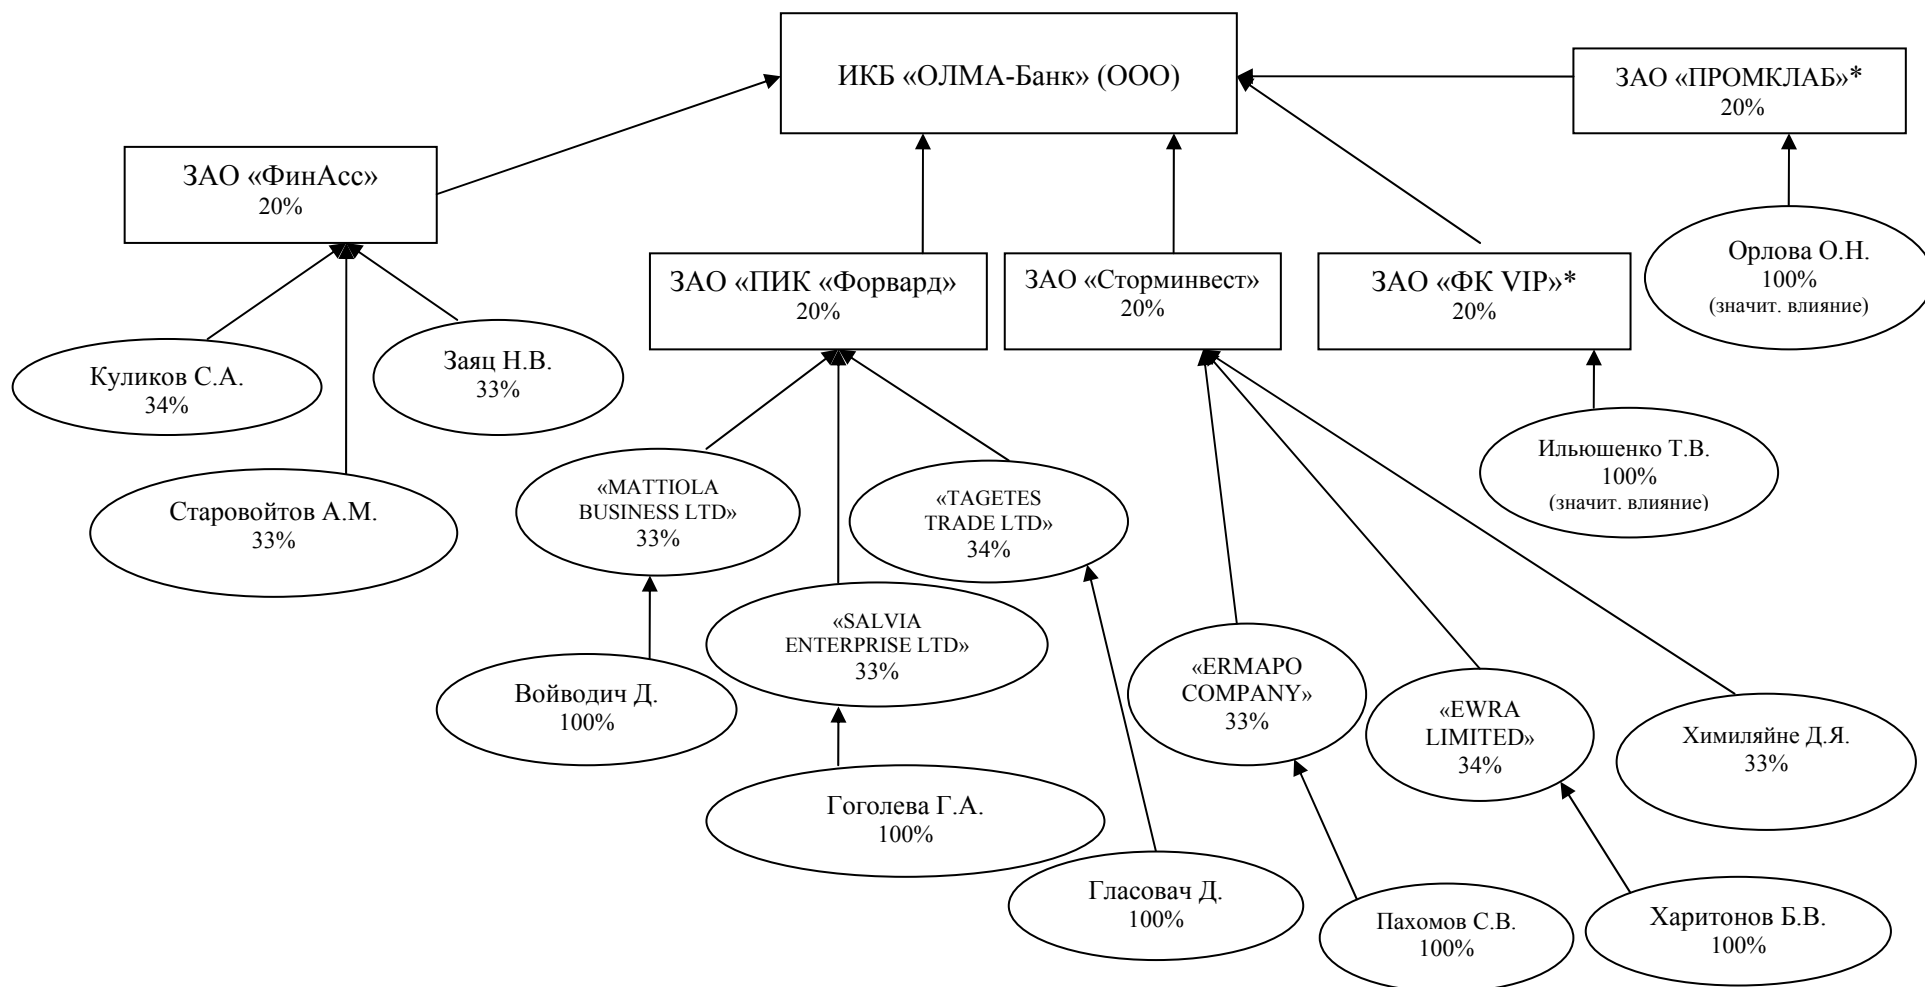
ИКБ «ОЛМА-Банк» (ООО)

ЗАО «ПРОМКЛАБ»*
20%

ЗАО «ФинАсс»
20%

ЗАО «ПИК «Форвард»
20%

ЗАО «Сторминвест»
20%

ЗАО «ФК VIP»*
20%

Орлова О.Н.
100%
(значит. влияние)

Куликов С.А.
34%

Заяц Н.В.
33%

Старовойтов А.М.
33%

«MATTIOLA BUSINESS LTD»
33%

«TAGETES TRADE LTD»
34%

Ильюшенко Т.В.
100%
(значит. влияние)

«SALVIA ENTERPRISE LTD»
33%

Войводич Д.
100%

«ERMAPO COMPANY»
33%

«EWRA LIMITED»
34%

Химиляйне Д.Я.
33%

Гоголева Г.А.
100%

Гласовач Д.
100%

Пахомов С.В.
100%

Харитонов Б.В.
100%